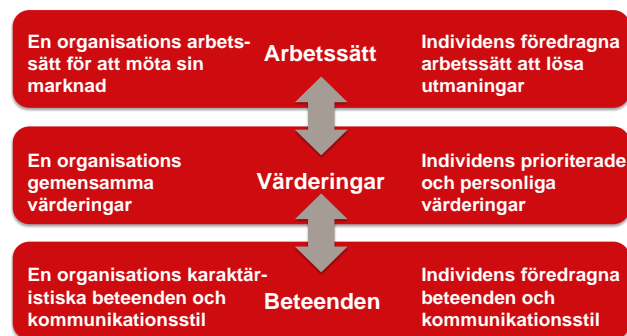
En organisations arbetssätt för att möta sin marknad

Arbetssätt

Individens föredragna arbetssätt att lösa utmaningar

En organisations gemensamma värderingar

Värderingar

Individens prioriterade och personliga värderingar

En organisations karaktäristiska beteenden och kommunikationsstil

Beteenden

Individens föredragna beteenden och kommunikationsstil